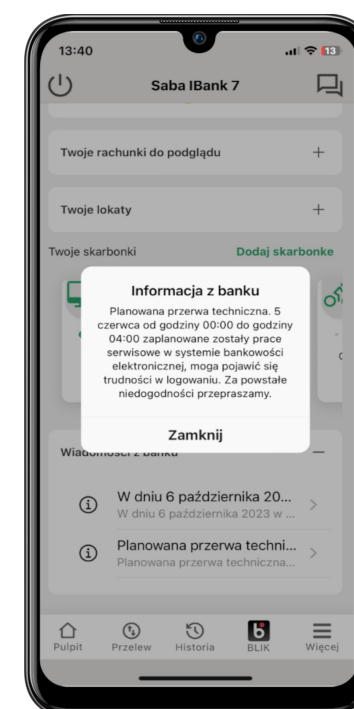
13:40

Saba IBank 7

Twoje rachunki do podglądu +

Twoje lokaty +

Twoje skarbonki Dodaj skarbonke

Informacja z banku

Planowana przerwa techniczna. 5 czerwca od godziny 00:00 do godziny 04:00 zaplanowane zostały prace serwisowe w systemie bankowości elektronicznej, moga pojawić się trudności w logowaniu. Za powstałe niedogodności przepraszamy.

Zamknij

Wiadomości z banku

W dniu 6 października 20...
W dniu 6 października 2023 w ...

Planowana przerwa techni...
Planowana przerwa techniczna...

Pulpit Przelew Historia BLIK Więcej